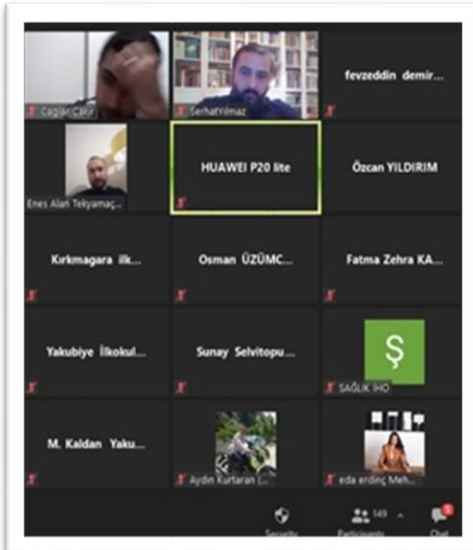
Çağlar Cev

Serhat Yılmaz

fevzeddin demir...

Enes Alan Tekyamaç...

HUAWEI P20 lite

Özcan YILDIRIM

Kırkmagara ilk...

Osman ÜZÜMC...

Fatma Zehra KA...

Yakubiye İlkokul...

Sunay Selvitopu...

Ş

SAĞLIK İHO

M. Kaldan Yaku...

Aydın Kurtaran (...

eda erdinç Meh...

Security

149

Participants

5

Chat